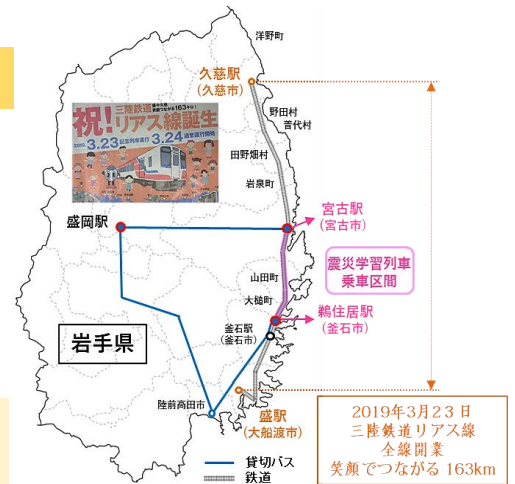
洋野町

久慈駅
(久慈市)

野田村
普代村

祝!三陸鉄道 リアス線誕生
2019 3.23 記念列車運行 3.24 通常運行開始

田野畑村

岩泉町

盛岡駅

宮古駅
(宮古市)

震災学習列車
乗車区間

山田町

大槌町

鵜住居駅
(釜石市)

釜石駅
(釜石市)

岩手県

陸前高田市

盛駅
(大船渡市)

2019年3月23日
三陸鉄道リアス線
全線開業
笑顔でつながる 163km

貸切バス
鉄道